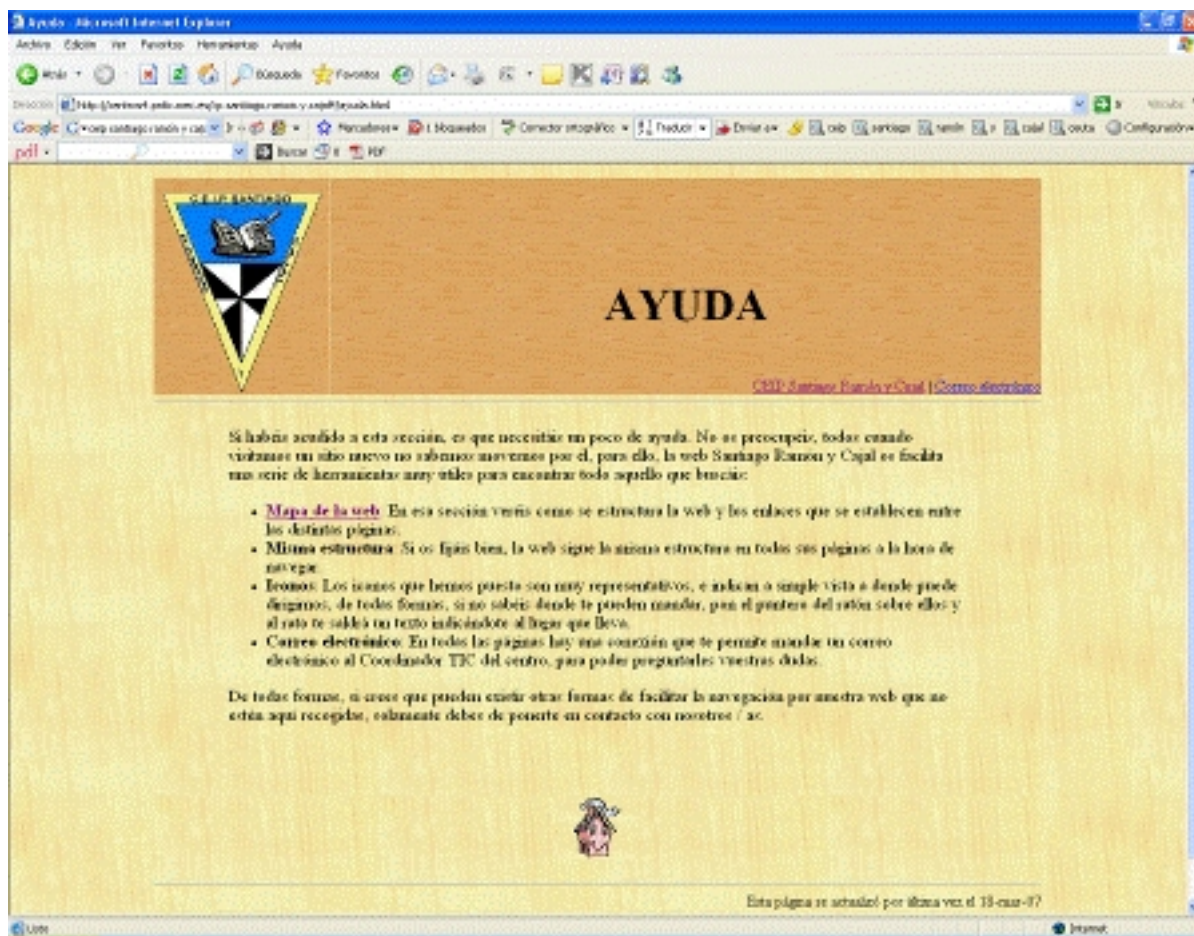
Ayuda - Microsoft Internet Explorer

Archivo Edición Ver Favoritos Herramientas Ayuda

Atrás Búsqueda Favoritos

Dirección http://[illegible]/ayuda.html

Ir Vínculos

Google ceip santiago ramón y caj Ir Marcadores Bloqueados Corrector ortográfico Traducir Enviar a ceip santiago ramón y cajal cesta Configuración

pdf Buscar PDF

C.E.I.P. SANTIAGO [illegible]

AYUDA

CEIP Santiago Ramón y Cajal | Correo electrónico

Si habéis acudido a esta sección, es que necesitáis un poco de ayuda. No os preocupéis, todos cuando visitamos un sitio nuevo no sabemos movernos por él, para ello, la web Santiago Ramón y Cajal os facilita una serie de herramientas muy útiles para encontrar todo aquello que busquéis:

- Mapa de la web: En esa sección veréis como se estructura la web y los enlaces que se establecen entre las distintas páginas.
- Misma estructura: Si os fijáis bien, la web sigue la misma estructura en todas sus páginas a la hora de navegar.
- Iconos: Los iconos que hemos puesto son muy representativos, e indican a simple vista a donde puede dirigirnos, de todas formas, si no sabéis donde te pueden mandar, pon el puntero del ratón sobre ellos y al rato te saldrá un texto indicándote al lugar que llevo.
- Correo electrónico: En todas las páginas hay una conexión que te permite mandar un correo electrónico al Coordinador TIC del centro, para poder preguntarles vuestras dudas.

De todas formas, si crees que pueden existir otras formas de facilitar la navegación por nuestra web que no están aquí recogidas, solamente debes de ponerte en contacto con nosotros / as.

Esta página se actualizó por última vez el 18-mar-07

Listo Internet